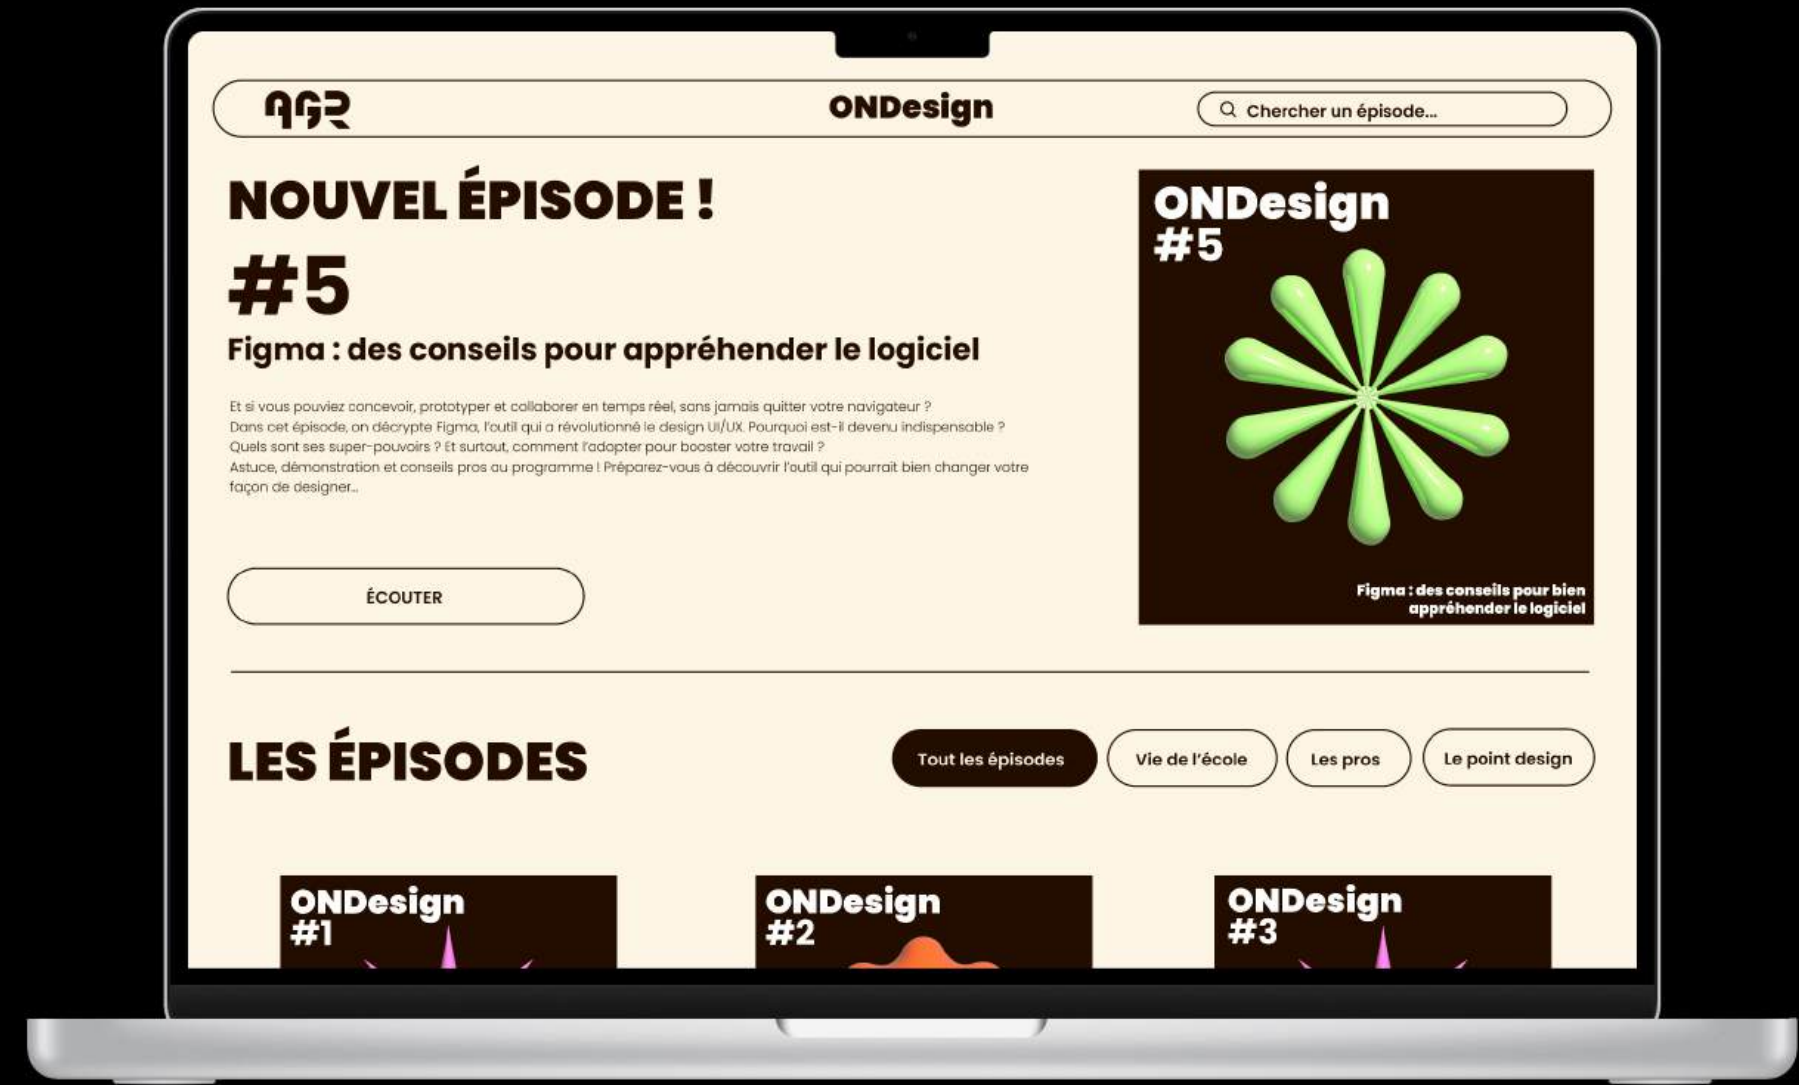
AGR

ONDesign

Chercher un épisode...

NOUVEL ÉPISODE !

#5

Figma : des conseils pour appréhender le logiciel

Et si vous pouviez concevoir, prototyper et collaborer en temps réel, sans jamais quitter votre navigateur ?
Dans cet épisode, on décrypte Figma, l'outil qui a révolutionné le design UI/UX. Pourquoi est-il devenu indispensable ?
Quels sont ses super-pouvoirs ? Et surtout, comment l'adopter pour booster votre travail ?
Astuce, démonstration et conseils pros au programme ! Préparez-vous à découvrir l'outil qui pourrait bien changer votre façon de designer...

ÉCOUTER

ONDesign
#5

Figma : des conseils pour bien appréhender le logiciel

LES ÉPISODES

Tout les épisodes

Vie de l'école

Les pros

Le point design

ONDesign
#1

ONDesign
#2

ONDesign
#3